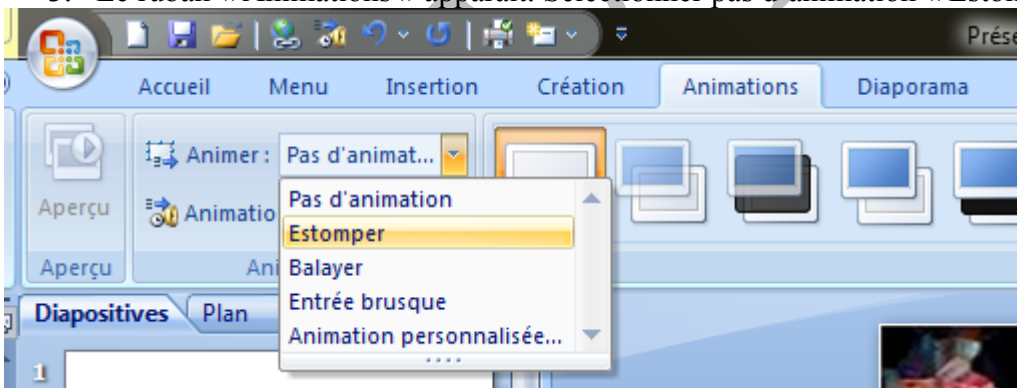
Prése

Accueil Menu Insertion Création Animations Diaporama

Aperçu

Animer : Pas d'animat...

Animatio

Pas d'animation
Estomper
Balayer
Entrée brusque
Animation personnalisée...

Aperçu

Ani

Diapositives Plan

1